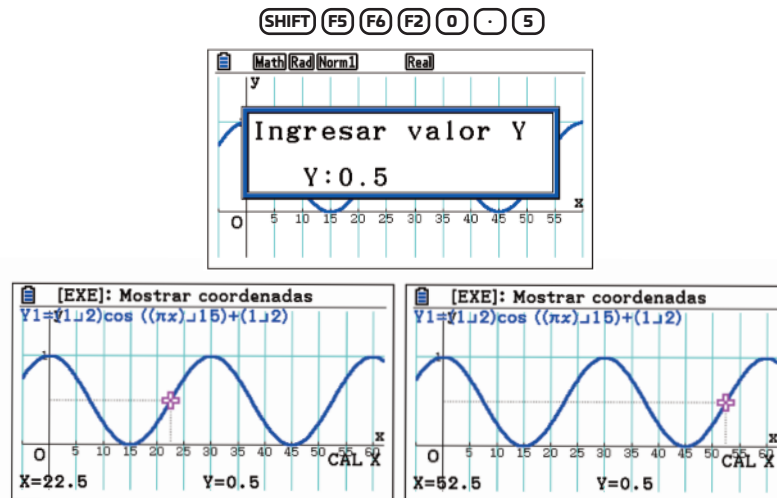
SHIFT F5 F6 F2 0 · 5

Math Rad Norm1 Real
y
Ingresar valor Y
Y:0.5
x
O 5 10 15 20 25 30 35 40 45 50 55

[EXE]: Mostrar coordenadas
Y1=(1⌟2)cos ((πx)⌟15)+(1⌟2)
1
x
O 5 10 15 20 25 30 35 40 45 50 55 60
CAL X
X=22.5 Y=0.5

[EXE]: Mostrar coordenadas
Y1=(1⌟2)cos ((πx)⌟15)+(1⌟2)
1
x
O 5 10 15 20 25 30 35 40 45 50 55 60
CAL X
X=52.5 Y=0.5